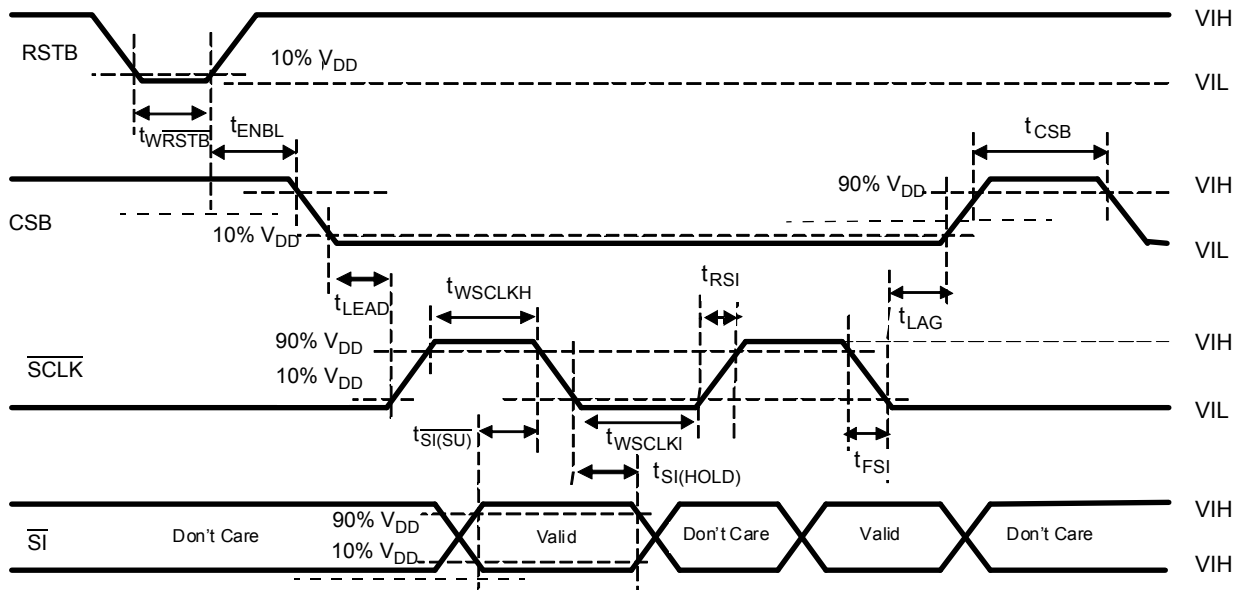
VIH

RSTB

$10\% \ V_{DD}$

VIL

$t_{W\overline{RSTB}}$

$t_{ENBL}$

$t_{CSB}$

$90\% \ V_{DD}$

VIH

CSB

$10\% \ V_{DD}$

VIL

$t_{LEAD}$

$t_{WSCLKH}$

$t_{RSI}$

$t_{LAG}$

$90\% \ V_{DD}$

VIH

$\overline{SCLK}$

$10\% \ V_{DD}$

VIL

$t_{\overline{SI(SU)}}$

$t_{WSCLKl}$

$t_{SI(HOLD)}$

$t_{FSI}$

VIH

$\overline{SI}$

Don't Care

$90\% \ V_{DD}$

Valid

Don't Care

Valid

Don't Care

$10\% \ V_{DD}$

VIH